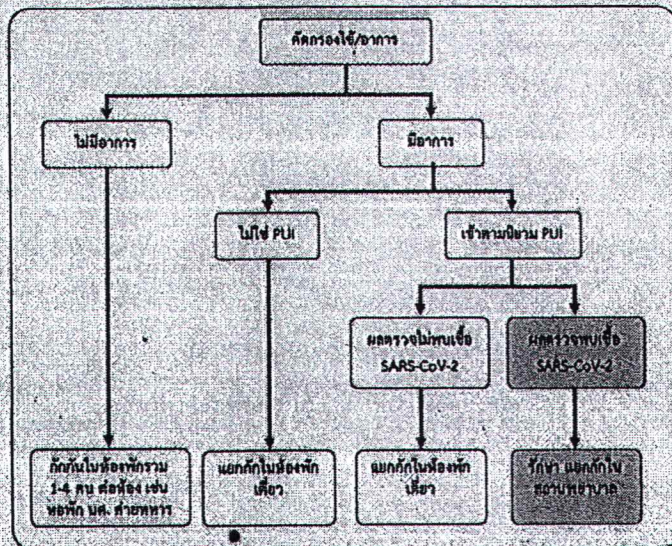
คัดกรองไข้/อาการ

ไม่มีอาการ

มีอาการ

ไม่ใช่ PUI

เข้าตามนิยาม PUI

ผลตรวจไม่พบเชื้อ SARS-CoV-2

ผลตรวจพบเชื้อ SARS-CoV-2

กักกันในห้องพักรวม 1-4 คน ต่อห้อง เช่น หอพัก นศ. ค่ายทหาร

แยกกักในห้องพักเดี่ยว

แยกกักในห้องพักเดี่ยว

รักษา แยกกักในสถานพยาบาล